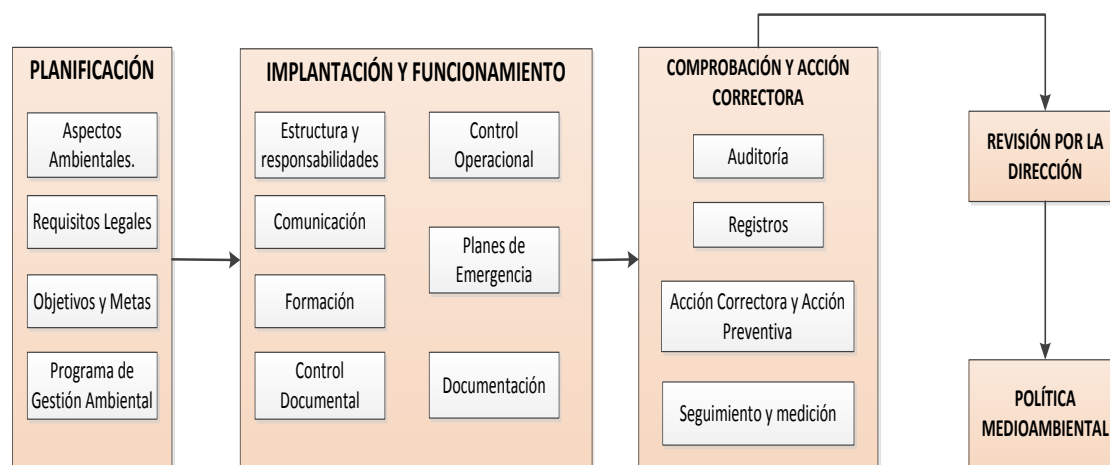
PLANIFICACIÓN

Aspectos Ambientales.

Requisitos Legales

Objetivos y Metas

Programa de Gestión Ambiental

IMPLANTACIÓN Y FUNCIONAMIENTO

Estructura y responsabilidades

Control Operacional

Comunicación

Planes de Emergencia

Formación

Control Documental

Documentación

COMPROBACIÓN Y ACCIÓN CORRECTORA

Auditoría

Registros

Acción Correctora y Acción Preventiva

Seguimiento y medición

REVISIÓN POR LA DIRECCIÓN

POLÍTICA MEDIOAMBIENTAL